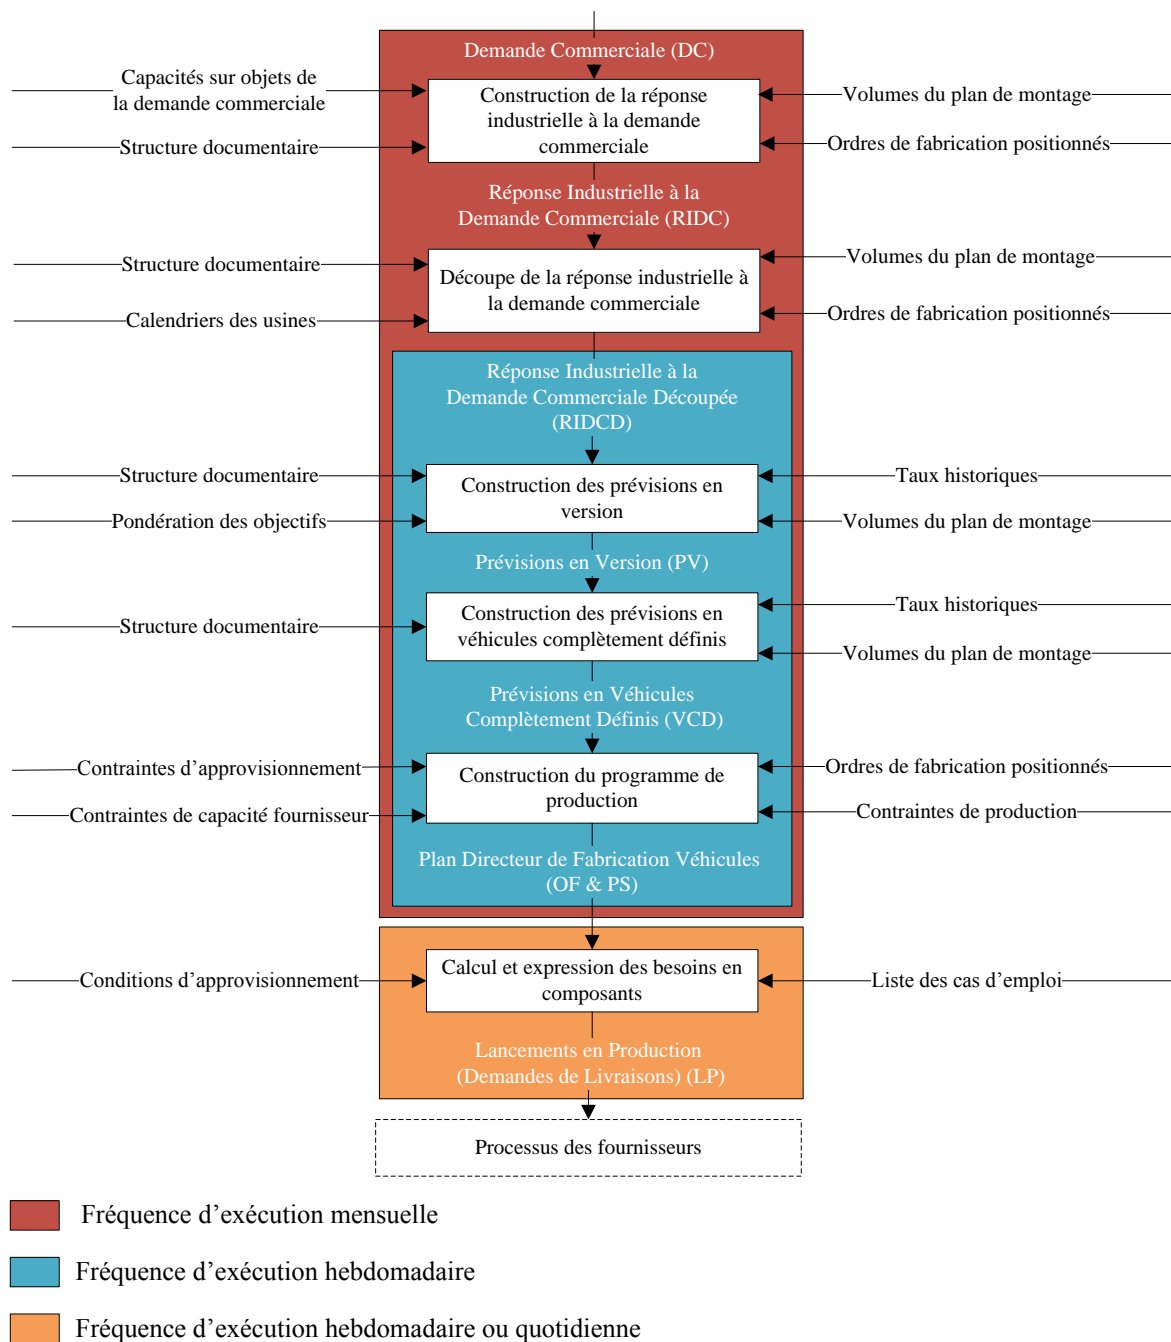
Demande Commerciale (DC)

Capacités sur objets de la demande commerciale

Construction de la réponse industrielle à la demande commerciale

Volumes du plan de montage

Structure documentaire

Ordres de fabrication positionnés

Réponse Industrielle à la Demande Commerciale (RIDC)

Structure documentaire

Découpe de la réponse industrielle à la demande commerciale

Volumes du plan de montage

Calendriers des usines

Ordres de fabrication positionnés

Réponse Industrielle à la Demande Commerciale Découpée (RIDCD)

Structure documentaire

Construction des prévisions en version

Taux historiques

Pondération des objectifs

Volumes du plan de montage

Prévisions en Version (PV)

Structure documentaire

Construction des prévisions en véhicules complètement définis

Taux historiques

Volumes du plan de montage

Prévisions en Véhicules Complètement Définis (VCD)

Contraintes d'approvisionnement

Construction du programme de production

Ordres de fabrication positionnés

Contraintes de capacité fournisseur

Contraintes de production

Plan Directeur de Fabrication Véhicules (OF & PS)

Conditions d'approvisionnement

Calcul et expression des besoins en composants

Liste des cas d'emploi

Lancements en Production (Demandes de Livraisons) (LP)

Processus des fournisseurs

Fréquence d'exécution mensuelle

Fréquence d'exécution hebdomadaire

Fréquence d'exécution hebdomadaire ou quotidienne